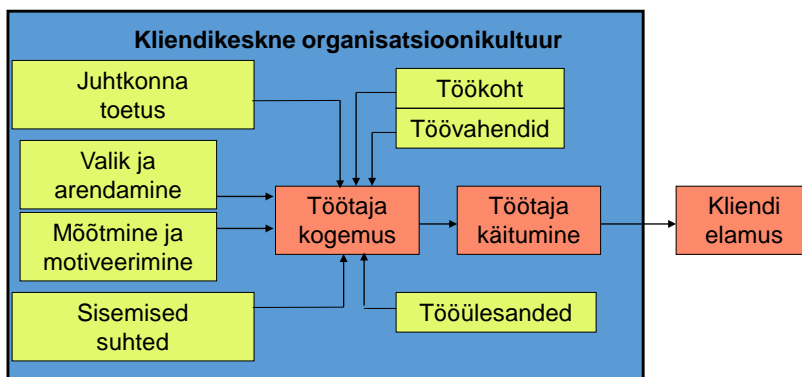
Kliendikeskne organisatsioonikultuur

Juhtkonna toetus

Töökoht

Töövahendid

Valik ja arendamine

Mõõtmine ja motiveerimine

Töötaja kogemus

Töötaja käitumine

Kliendi elamus

Sisemised suhted

Tööülesanded